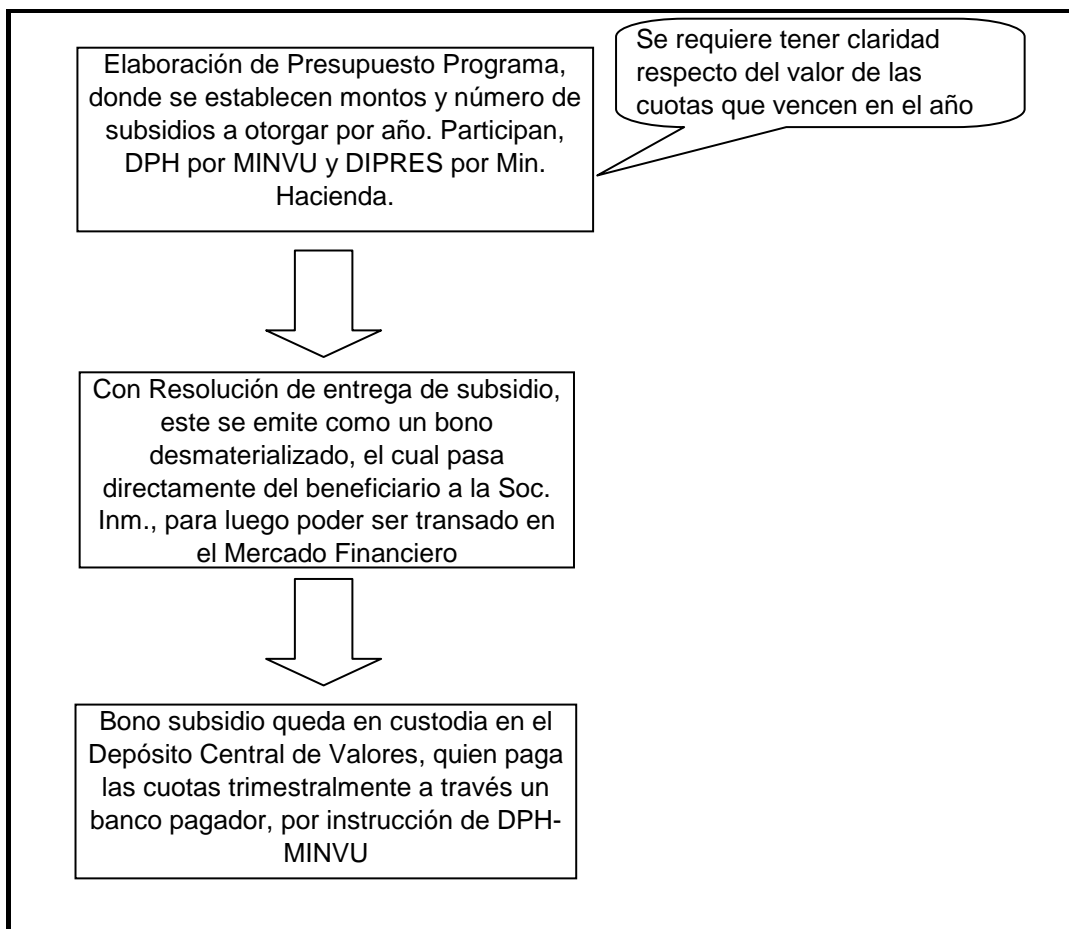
Elaboración de Presupuesto Programa, donde se establecen montos y número de subsidios a otorgar por año. Participan, DPH por MINVU y DIPRES por Min. Hacienda.

Se requiere tener claridad respecto del valor de las cuotas que vencen en el año

Con Resolución de entrega de subsidio, este se emite como un bono desmaterializado, el cual pasa directamente del beneficiario a la Soc. Inm., para luego poder ser transado en el Mercado Financiero

Bono subsidio queda en custodia en el Depósito Central de Valores, quien paga las cuotas trimestralmente a través un banco pagador, por instrucción de DPH-MINVU